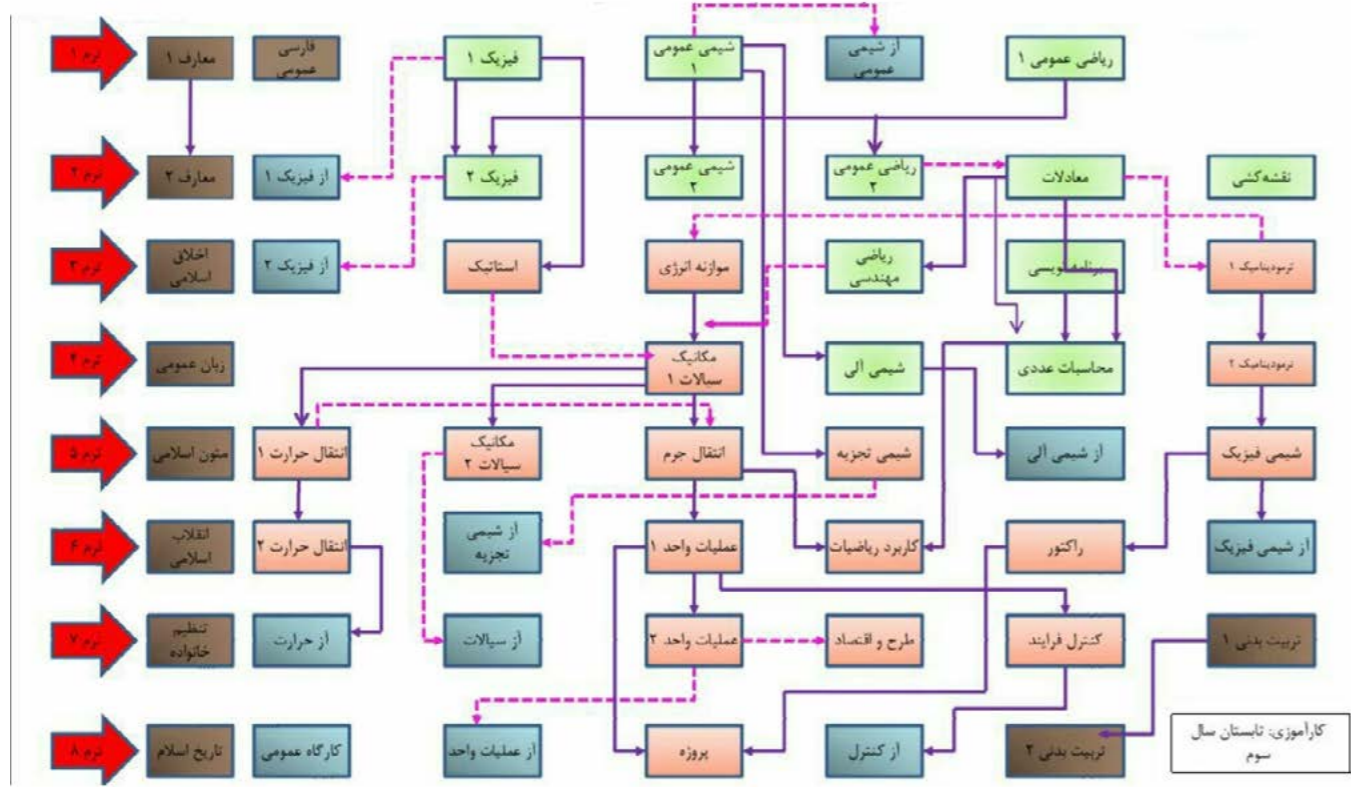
ترم ۱
معارف ۱
فارسی عمومی
فیزیک ۱
شیمی عمومی ۱
از شیمی عمومی
ریاضی عمومی ۱

ترم ۲
معارف ۲
از فیزیک ۱
فیزیک ۲
شیمی عمومی ۲
ریاضی عمومی ۲
معادلات
نقشه‌کشی

ترم ۳
اخلاق اسلامی
از فیزیک ۲
استاتیک
موازنه انرژی
ریاضی مهندسی
برنامه‌نویسی
ترمودینامیک ۱

ترم ۴
زبان عمومی
مکانیک سیالات ۱
شیمی آلی
محاسبات عددی
ترمودینامیک ۲

ترم ۵
متون اسلامی
انتقال حرارت ۱
مکانیک سیالات ۲
انتقال جرم
شیمی تجزیه
از شیمی آلی
شیمی فیزیک

ترم ۶
انقلاب اسلامی
انتقال حرارت ۲
از شیمی تجزیه
عملیات واحد ۱
کاربرد ریاضیات
راکتور
از شیمی فیزیک

ترم ۷
تنظیم خانواده
از حرارت
از سیالات
عملیات واحد ۲
طرح و اقتصاد
کنترل فرایند
تربیت بدنی ۱

ترم ۸
تاریخ اسلام
کارگاه عمومی
از عملیات واحد
پروژه
از کنترل
تربیت بدنی ۲
کارآموزی: تابستان سال سوم